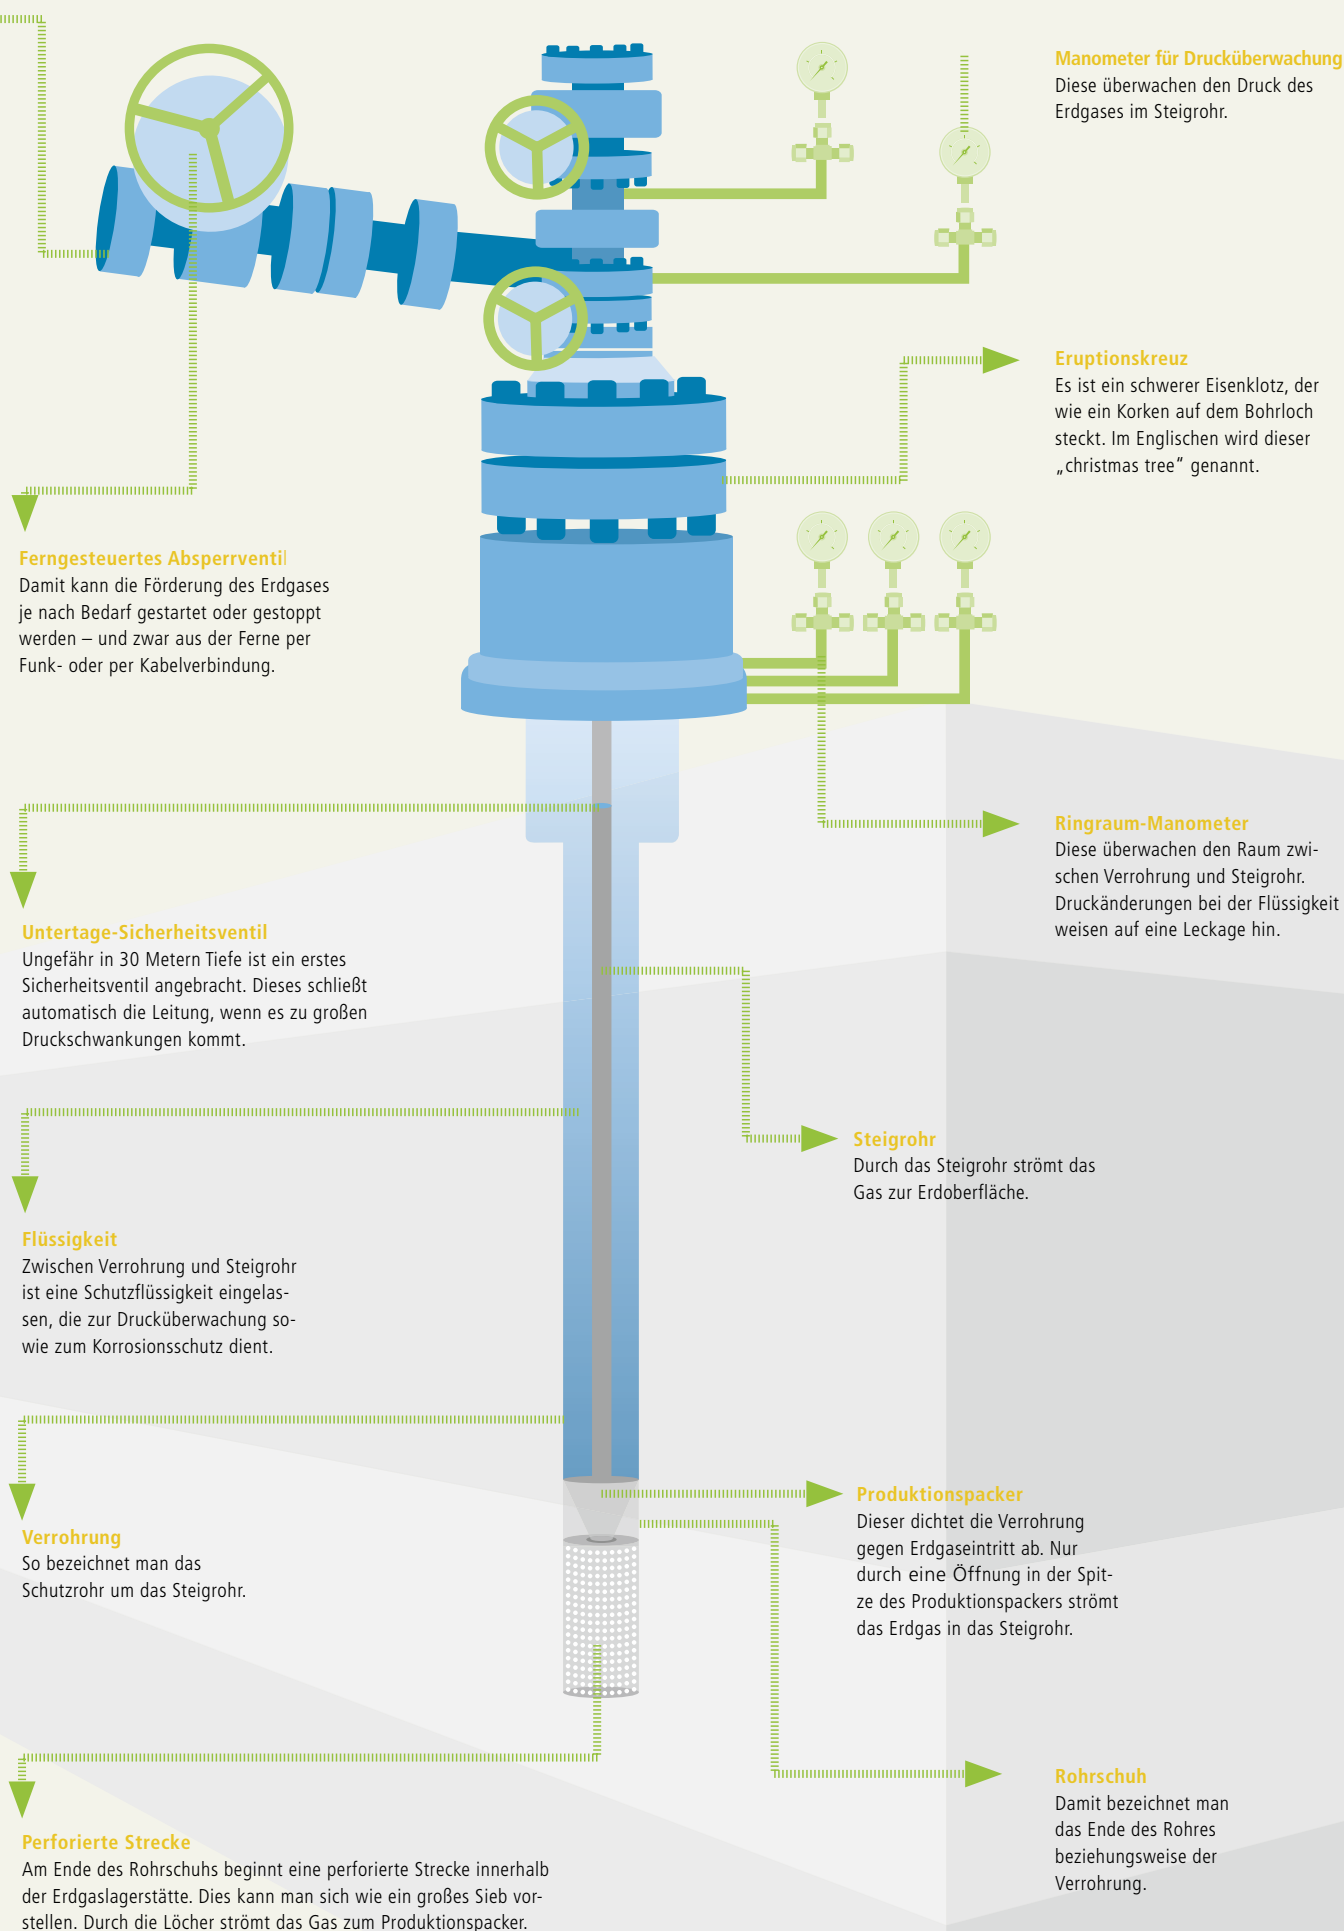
Manometer für Drucküberwachung
Diese überwachen den Druck des Erdgases im Steigrohr.

Eruptionskreuz
Es ist ein schwerer Eisenklotz, der wie ein Korken auf dem Bohrloch steckt. Im Englischen wird dieser „christmas tree" genannt.

Ferngesteuertes Absperrventil
Damit kann die Förderung des Erdgases je nach Bedarf gestartet oder gestoppt werden – und zwar aus der Ferne per Funk- oder per Kabelverbindung.

Ringraum-Manometer
Diese überwachen den Raum zwischen Verrohrung und Steigrohr. Druckänderungen bei der Flüssigkeit weisen auf eine Leckage hin.

Untertage-Sicherheitsventil
Ungefähr in 30 Metern Tiefe ist ein erstes Sicherheitsventil angebracht. Dieses schließt automatisch die Leitung, wenn es zu großen Druckschwankungen kommt.

Steigrohr
Durch das Steigrohr strömt das Gas zur Erdoberfläche.

Flüssigkeit
Zwischen Verrohrung und Steigrohr ist eine Schutzflüssigkeit eingelassen, die zur Drucküberwachung sowie zum Korrosionsschutz dient.

Produktionspacker
Dieser dichtet die Verrohrung gegen Erdgaseintritt ab. Nur durch eine Öffnung in der Spitze des Produktionspackers strömt das Erdgas in das Steigrohr.

Verrohrung
So bezeichnet man das Schutzrohr um das Steigrohr.

Rohrschuh
Damit bezeichnet man das Ende des Rohres beziehungsweise der Verrohrung.

Perforierte Strecke
Am Ende des Rohrschuhs beginnt eine perforierte Strecke innerhalb der Erdgaslagerstätte. Dies kann man sich wie ein großes Sieb vorstellen. Durch die Löcher strömt das Gas zum Produktionspacker.